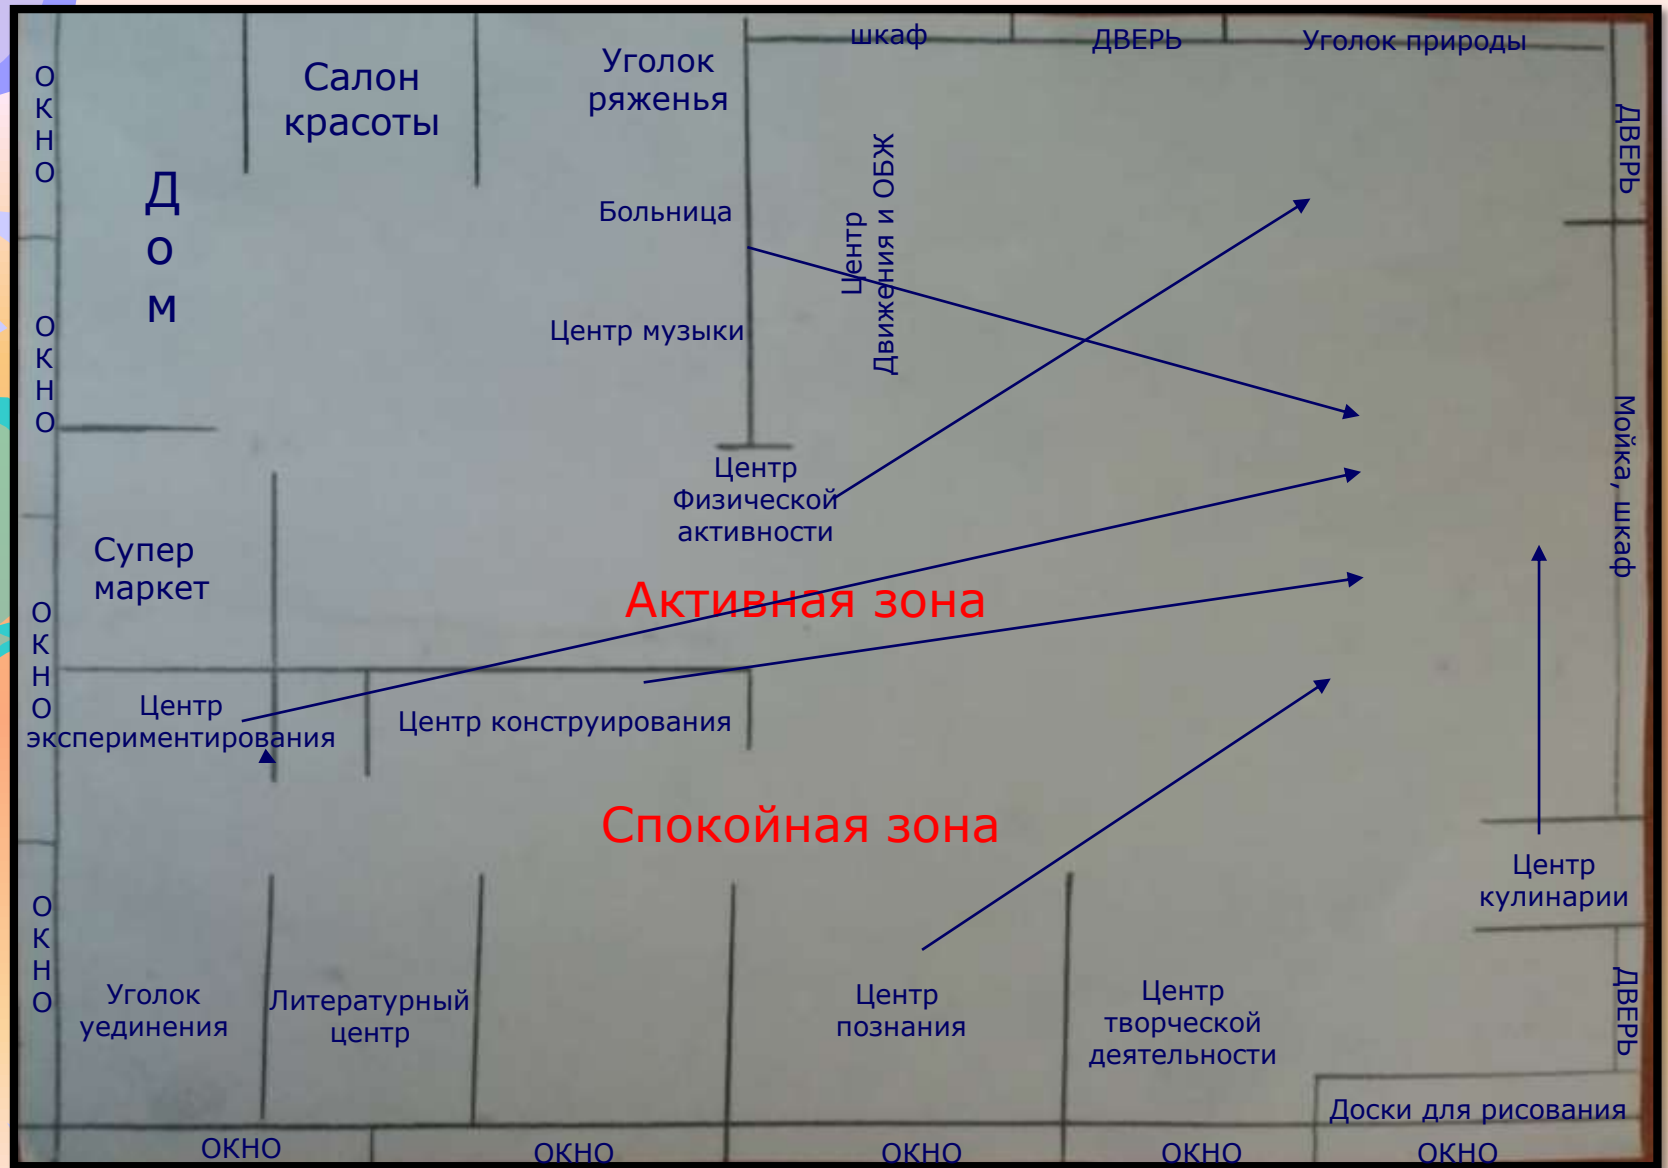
ОКНО

Салон красоты

Уголок ряженья

шкаф

ДВЕРЬ

Уголок природы

ДВЕРЬ

Дом

Больница

Центр Движения и ОБЖ

ОКНО

Центр музыки

Мойка, шкаф

Центр Физической активности

Супер маркет

ОКНО

Активная зона

Центр экспериментирования

Центр конструирования

Спокойная зона

Центр кулинарии

ОКНО

Уголок уединения

Литературный центр

Центр познания

Центр творческой деятельности

ДВЕРЬ

Доски для рисования

ОКНО

ОКНО

ОКНО

ОКНО

ОКНО